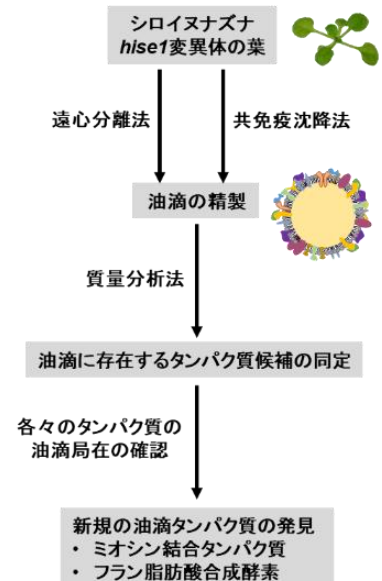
シロイヌナズナ
*hise1*変異体の葉

遠心分離法

共免疫沈降法

油滴の精製

質量分析法

油滴に存在するタンパク質候補の同定

各々のタンパク質の
油滴局在の確認

新規の油滴タンパク質の発見
• ミオシン結合タンパク質
• フラン脂肪酸合成酵素